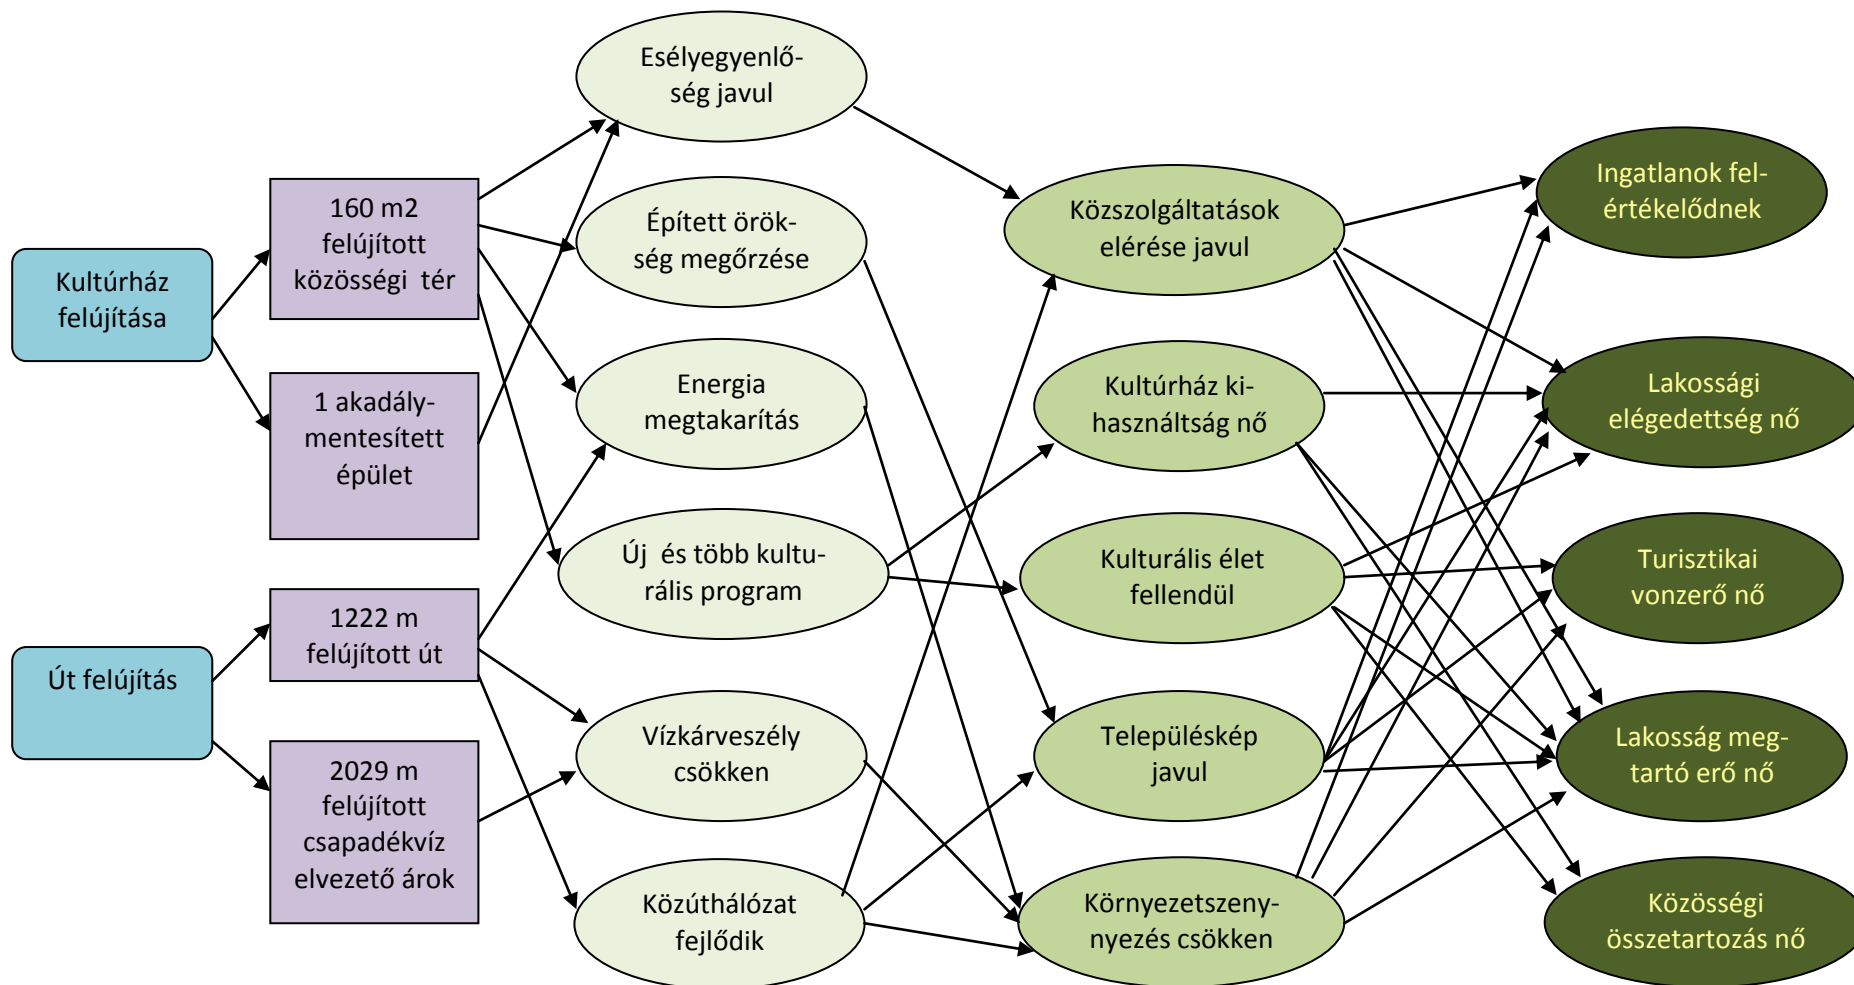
Kultúrház felújítása

Út felújítás

160 m2 felújított közösségi tér

1 akadálymentesített épület

1222 m felújított út

2029 m felújított csapadékvíz elvezető árok

Esélyegyenlőség javul

Épített örökség megőrzése

Energia megtakarítás

Új és több kulturális program

Vízkárveszély csökken

Közúthálózat fejlődik

Közszolgáltatások elérése javul

Kultúrház kihasználtság nő

Kulturális élet fellendül

Településkép javul

Környezetszennyezés csökken

Ingatlanok felértékelődnek

Lakossági elégedettség nő

Turisztikai vonzerő nő

Lakosság megtartó erő nő

Közösségi összetartozás nő